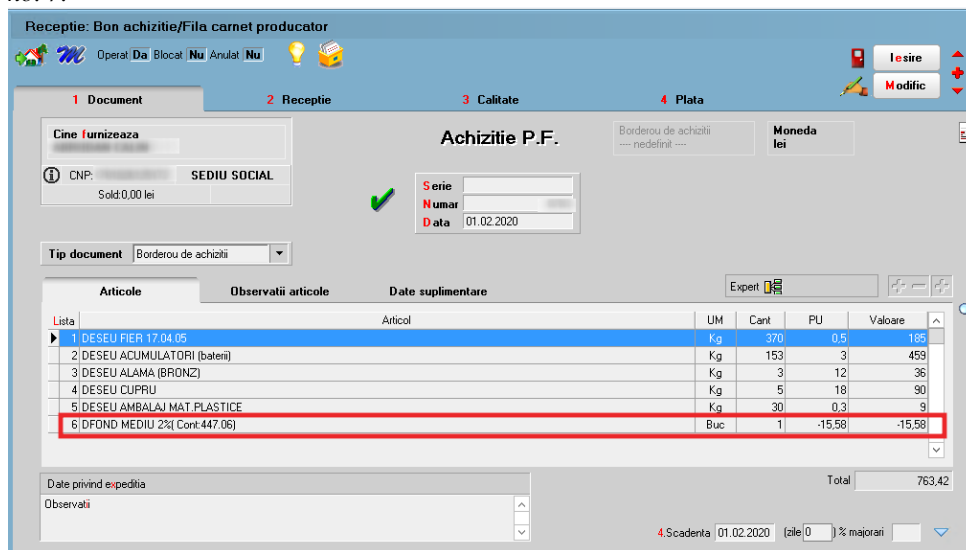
Receptie: Bon achizitie/Fila carnet producator

Operat Da Blocat Nu Anulat Nu

Iesire
Modific

1 Document | 2 Receptie | 3 Calitate | 4 Plata

Cine furnizeaza
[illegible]

CNP: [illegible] SEDIU SOCIAL
Sold:0,00 lei

Achizitie P.F.

Borderou de achizitii
---- nedefinit ----

Moneda
lei

Serie
Numar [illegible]
Data 01.02.2020

Tip document Borderou de achizitii

Articole | Observatii articole | Date suplimentare

Expert

| Lista | Articol | UM | Cant | PU | Valoare |
|---|---|---|---|---|---|
| 1 | DESEU FIER 17.04.05 | Kg | 370 | 0,5 | 185 |
| 2 | DESEU ACUMULATORI (baterii) | Kg | 153 | 3 | 459 |
| 3 | DESEU ALAMA (BRONZ) | Kg | 3 | 12 | 36 |
| 4 | DESEU CUPRU | Kg | 5 | 18 | 90 |
| 5 | DESEU AMBALAJ MAT.PLASTICE | Kg | 30 | 0,3 | 9 |
| 6 | DFOND MEDIU 2%( Cont:447.06) | Buc | 1 | -15,58 | -15,58 |

Date privind expeditia
Observatii

Total 763,42

4.Scadenta 01.02.2020 (zile 0 ) % majorari